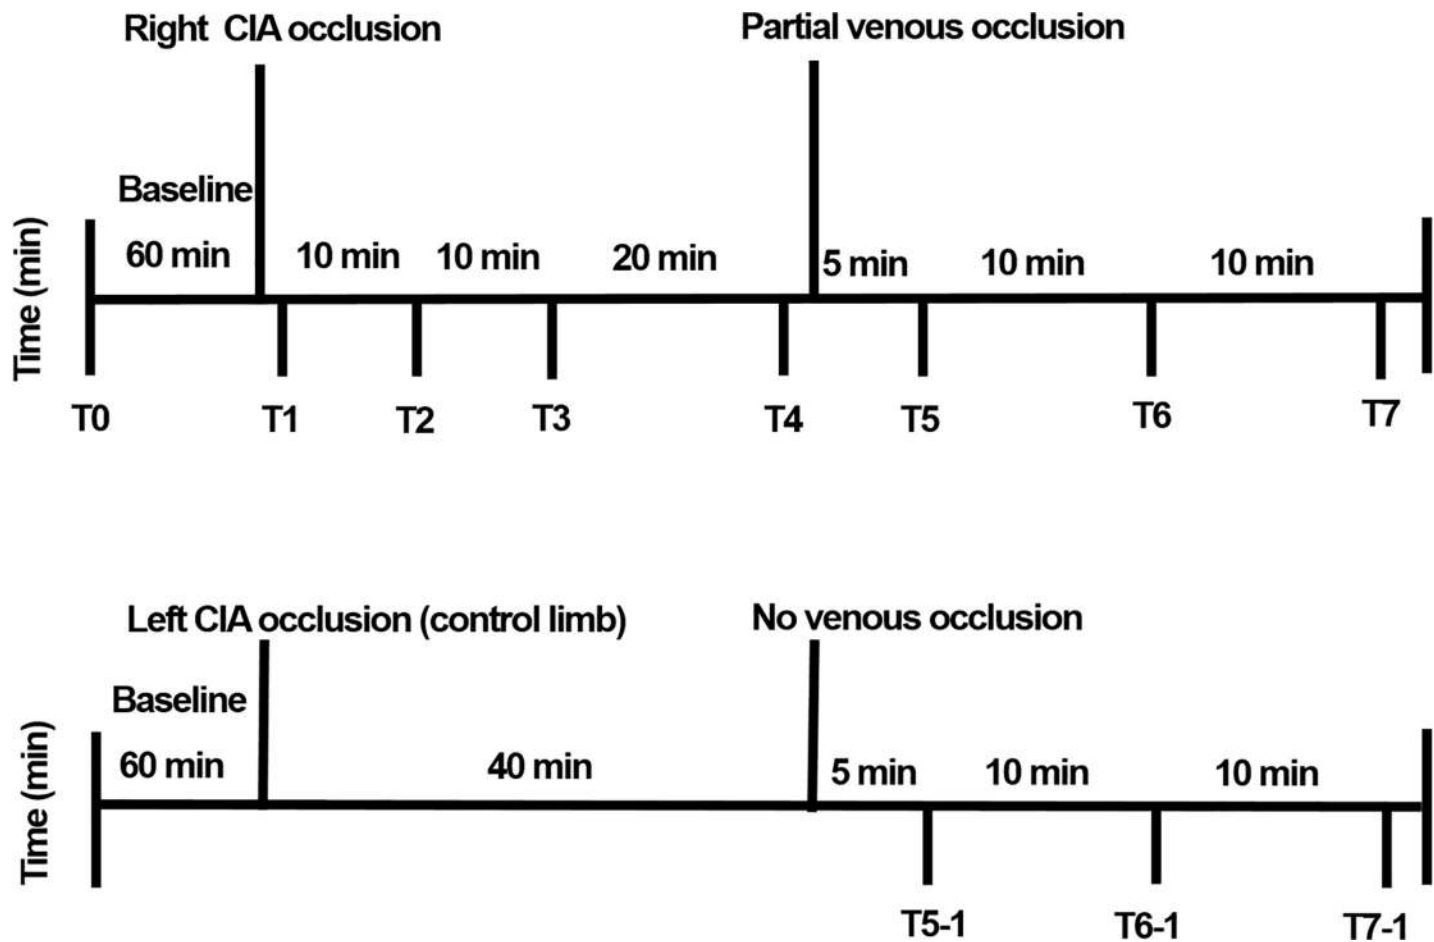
Right CIA occlusion

Partial venous occlusion

Baseline

Time (min)

60 min

10 min

10 min

20 min

5 min

10 min

10 min

T0

T1

T2

T3

T4

T5

T6

T7

Left CIA occlusion (control limb)

No venous occlusion

Baseline

Time (min)

60 min

40 min

5 min

10 min

10 min

T5-1

T6-1

T7-1